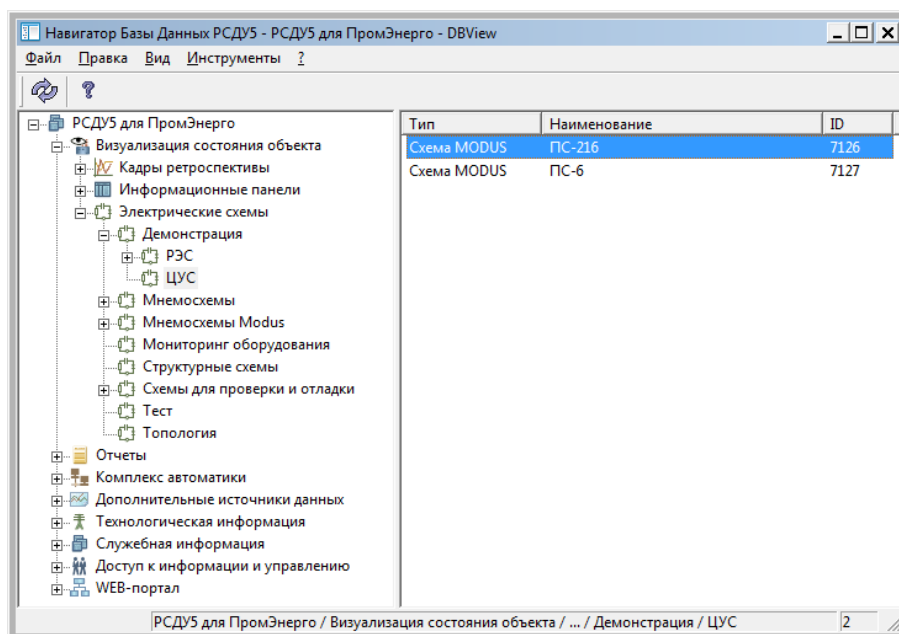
Навигатор Базы Данных РСДУ5 - РСДУ5 для ПромЭнерго - DBView

Файл Правка Вид Инструменты ?

РСДУ5 для ПромЭнерго
Визуализация состояния объекта
Кадры ретроспективы
Информационные панели
Электрические схемы
Демонстрация
РЭС
ЦУС
Мнемосхемы
Мнемосхемы Modus
Мониторинг оборудования
Структурные схемы
Схемы для проверки и отладки
Тест
Топология
Отчеты
Комплекс автоматики
Дополнительные источники данных
Технологическая информация
Служебная информация
Доступ к информации и управлению
WEB-портал

| Тип | Наименование | ID |
|---|---|---|
| Схема MODUS | ПС-216 | 7126 |
| Схема MODUS | ПС-6 | 7127 |

РСДУ5 для ПромЭнерго / Визуализация состояния объекта / ... / Демонстрация / ЦУС
2